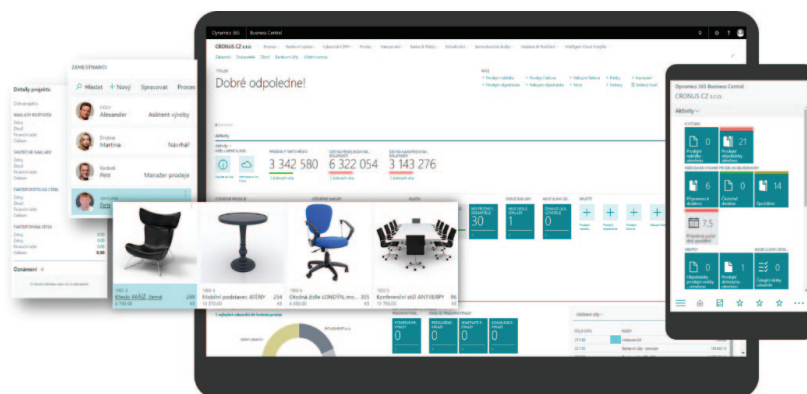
Dynamics 365 | Business Central

CRONUS CZ s.r.o.

Dobré odpoledne!

Aktivity

3 342 580

6 322 054

3 143 276

30

0

0

Detaily projektu

ZAMĚSTNANCI

Hledat + Nový Spravovat Proces

Alexander Asistent výroby

Martina Náchal

Petr Manažer prodeje

Oznámení +

Křeslo MAŘIŽ černé

Mobilní podstavec ATÉNY

Otočná židle LONDÝN, mo...

Konferenční stůl ANTVERPY

0

0

0

0

Dynamics 365 Business Central

CRONUS CZ s.r.o.

Aktivity

0

21

6

0

14

7,5

0

1

0